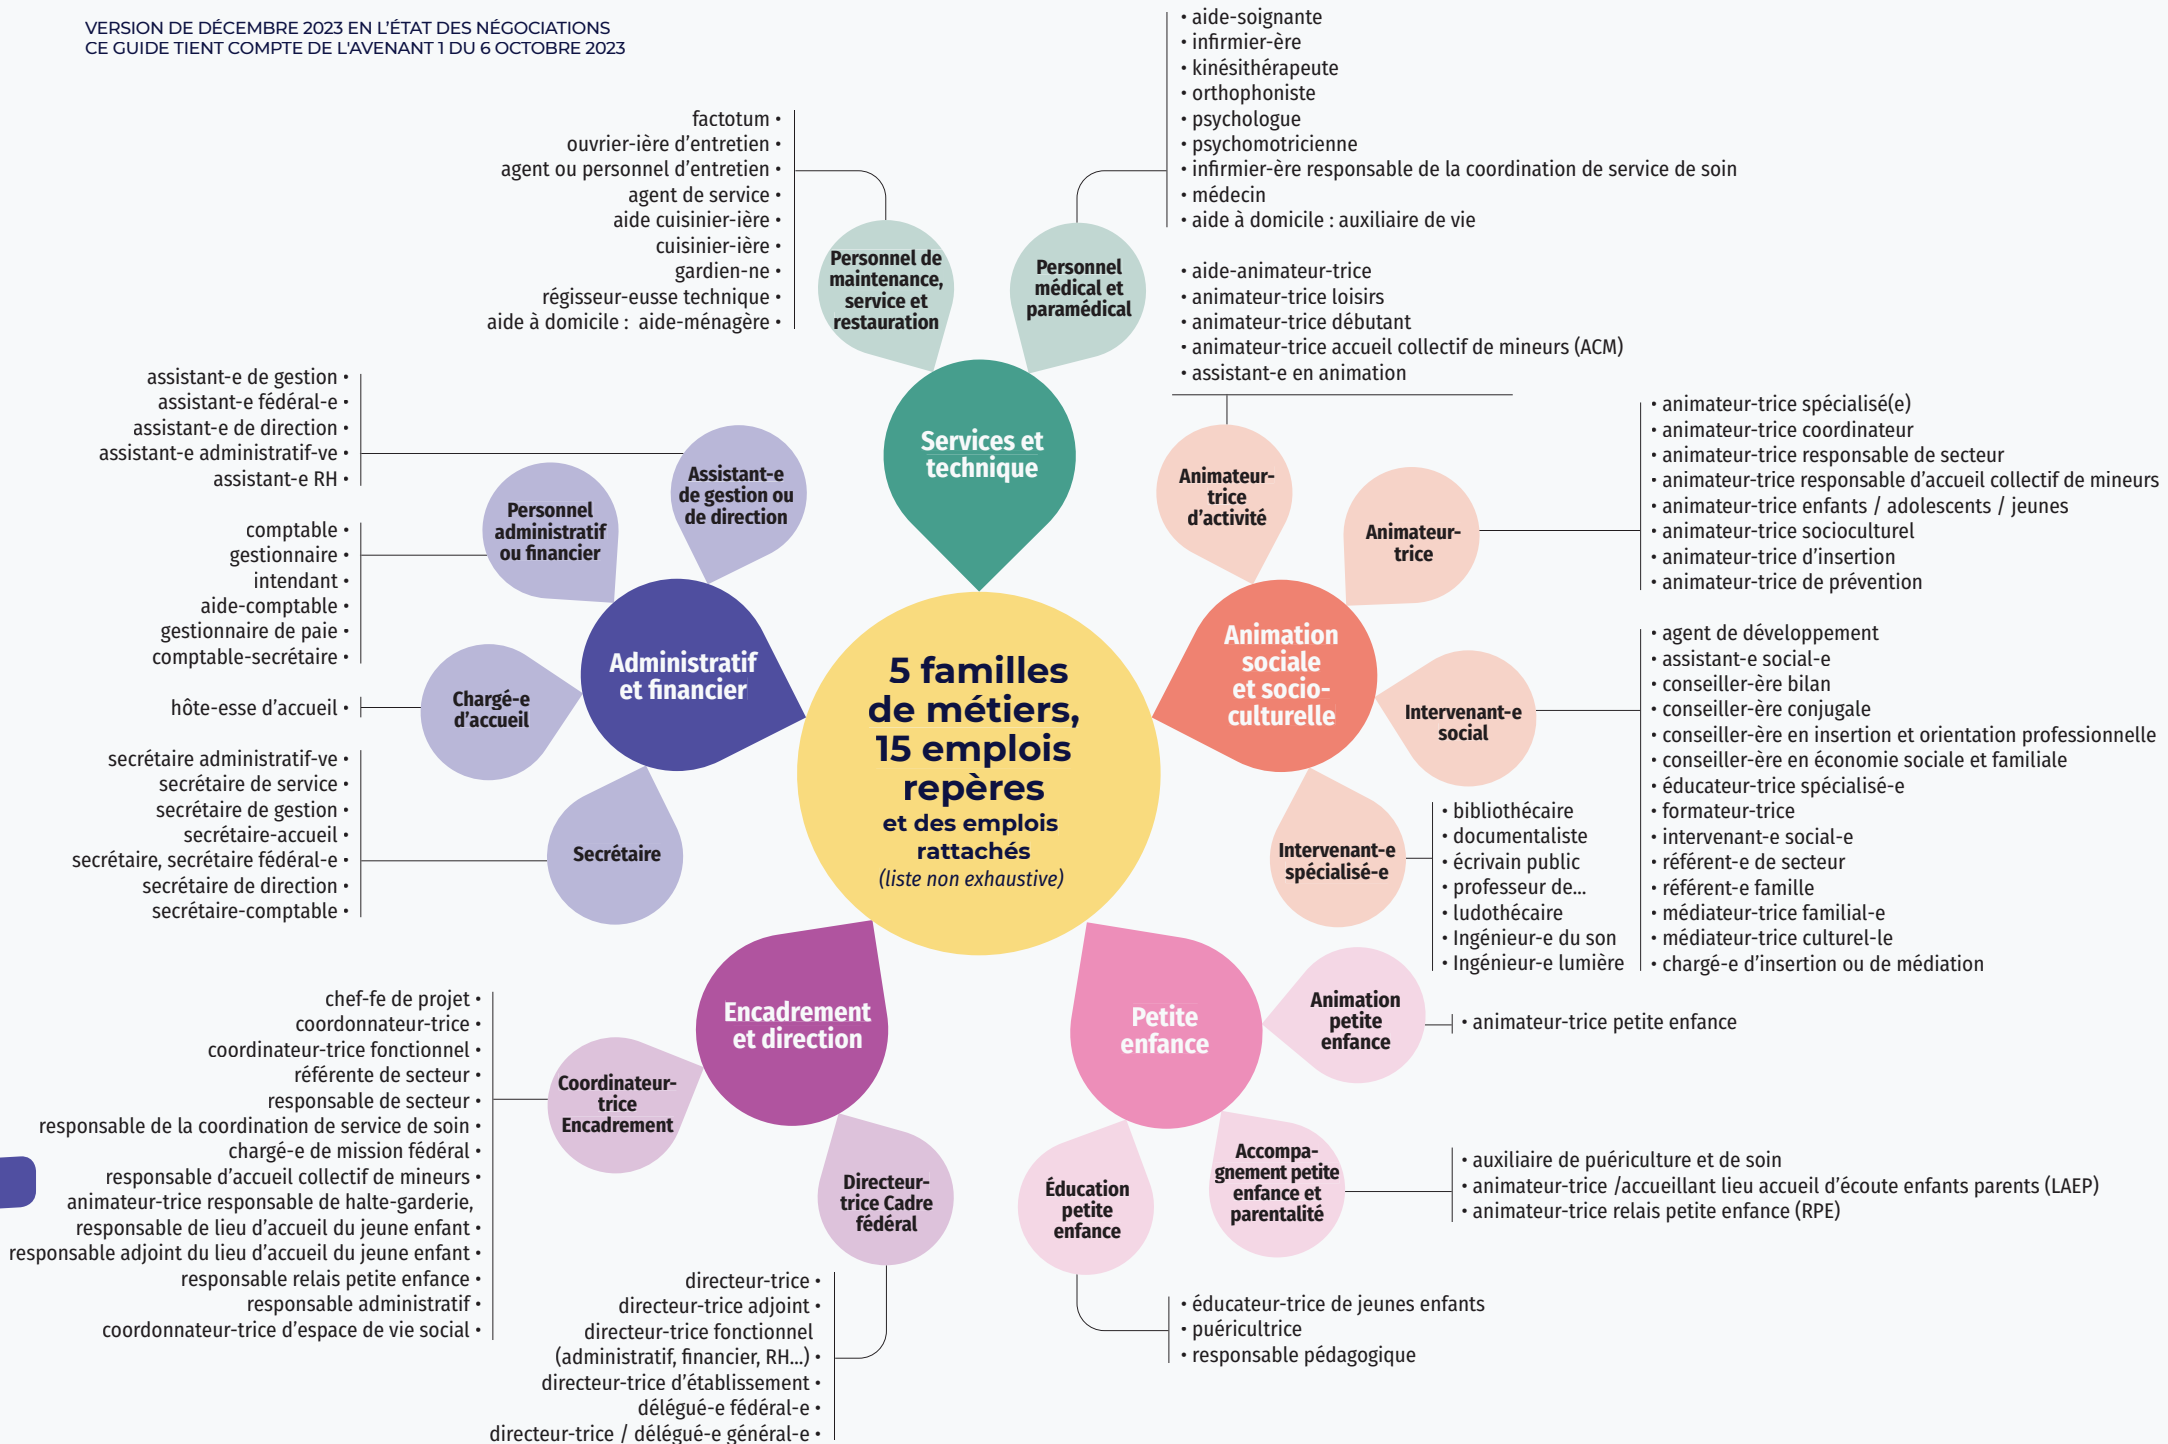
VERSION DE DÉCEMBRE 2023 EN L'ÉTAT DES NÉGOCIATIONS
CE GUIDE TIENT COMPTE DE L'AVENANT 1 DU 6 OCTOBRE 2023

5 familles de métiers, 15 emplois repères et des emplois rattachés (liste non exhaustive)

Services et technique

Personnel de maintenance, service et restauration

factotum •
ouvrier-ière d'entretien •
agent ou personnel d'entretien •
agent de service •
aide cuisinier-ière •
cuisinier-ière •
gardien-ne •
régisseur-euse technique •
aide à domicile : aide-ménagère •

Personnel médical et paramédical

• aide-soignante
• infirmier-ère
• kinésithérapeute
• orthophoniste
• psychologue
• psychomotricienne
• infirmier-ère responsable de la coordination de service de soin
• médecin
• aide à domicile : auxiliaire de vie

Animation sociale et socio-culturelle

Animateur-trice d'activité

• aide-animateur-trice
• animateur-trice loisirs
• animateur-trice débutant
• animateur-trice accueil collectif de mineurs (ACM)
• assistant-e en animation

Animateur-trice

• animateur-trice spécialisé(e)
• animateur-trice coordinateur
• animateur-trice responsable de secteur
• animateur-trice responsable d'accueil collectif de mineurs
• animateur-trice enfants / adolescents / jeunes
• animateur-trice socioculturel
• animateur-trice d'insertion
• animateur-trice de prévention

Intervenant-e social

• agent de développement
• assistant-e social-e
• conseiller-ère bilan
• conseiller-ère conjugale
• conseiller-ère en insertion et orientation professionnelle
• conseiller-ère en économie sociale et familiale
• éducateur-trice spécialisé-e
• formateur-trice
• intervenant-e social-e
• référent-e de secteur
• référent-e famille
• médiateur-trice familial-e
• médiateur-trice culturel-le
• chargé-e d'insertion ou de médiation

Intervenant-e spécialisé-e

• bibliothécaire
• documentaliste
• écrivain public
• professeur de...
• ludothécaire
• Ingénieur-e du son
• Ingénieur-e lumière

Petite enfance

Animation petite enfance

• animateur-trice petite enfance

Accompa-gnement petite enfance et parentalité

• auxiliaire de puériculture et de soin
• animateur-trice /accueillant lieu accueil d'écoute enfants parents (LAEP)
• animateur-trice relais petite enfance (RPE)

Éducation petite enfance

• éducateur-trice de jeunes enfants
• puéricultrice
• responsable pédagogique

Encadrement et direction

Coordinateur-trice Encadrement

chef-fe de projet •
coordonnateur-trice •
coordinateur-trice fonctionnel •
référente de secteur •
responsable de secteur •
responsable de la coordination de service de soin •
chargé-e de mission fédéral •
responsable d'accueil collectif de mineurs •
animateur-trice responsable de halte-garderie,
responsable de lieu d'accueil du jeune enfant •
responsable adjoint du lieu d'accueil du jeune enfant •
responsable relais petite enfance •
responsable administratif •
coordonnateur-trice d'espace de vie social •

Directeur-trice Cadre fédéral

directeur-trice •
directeur-trice adjoint •
directeur-trice fonctionnel
(administratif, financier, RH...) •
directeur-trice d'établissement •
délégué-e fédéral-e •
directeur-trice / délégué-e général-e •

Administratif et financier

Assistant-e de gestion ou de direction

assistant-e de gestion •
assistant-e fédéral-e •
assistant-e de direction •
assistant-e administratif-ve •
assistant-e RH •

Personnel administratif ou financier

comptable •
gestionnaire •
intendant •
aide-comptable •
gestionnaire de paie •
comptable-secrétaire •

Chargé-e d'accueil

hôte-esse d'accueil •

Secrétaire

secrétaire administratif-ve •
secrétaire de service •
secrétaire de gestion •
secrétaire-accueil •
secrétaire, secrétaire fédéral-e •
secrétaire de direction •
secrétaire-comptable •